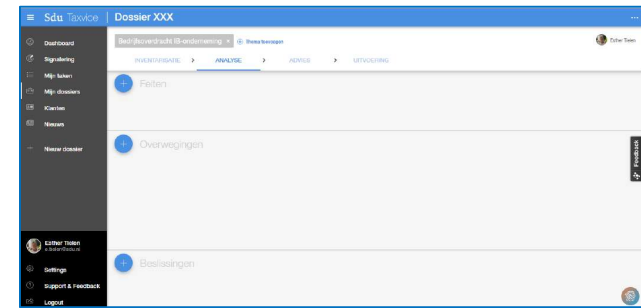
Sdu Taxvice | Dossier XXX

Dashboard
Signalering
Mijn taken
Mijn dossiers
Klanten
Nieuws
Nieuw dossier

Esther Tielen
e.tielen@sdu.nl
Settings
Support & Feedback
Logout

Bedrijfsoverdracht IB-onderneming ▾ Thema toevoegen
Esther Tielen

INVENTARISATIE > ANALYSE > ADVIES > UITVOERING

Feiten

Overwegingen

Beslissingen

Feedback